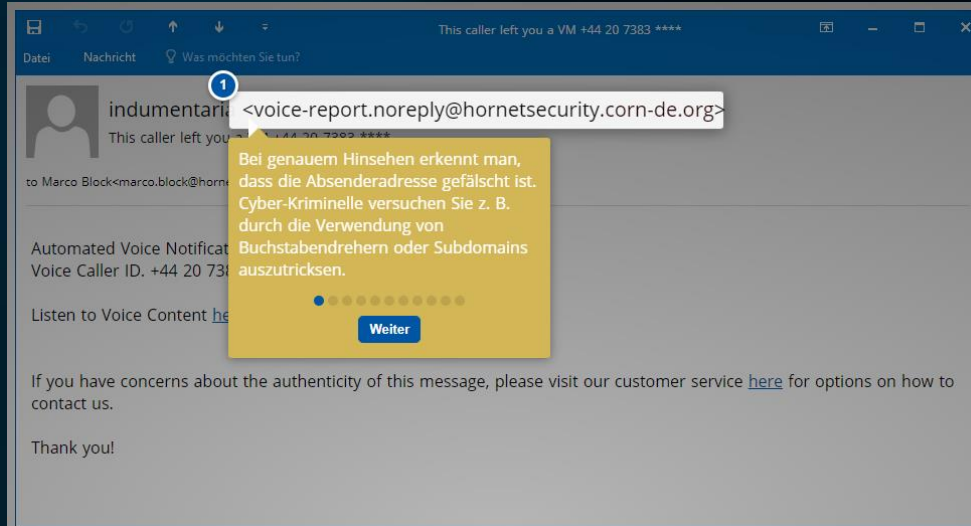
This caller left you a VM +44 20 7383 ****

Datei Nachricht Was möchten Sie tun?

indumentaria <voice-report.noreply@hornetsecurity.corn-de.org>

1

This caller left you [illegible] +44 20 7383 ****

to Marco Block<marco.block@horne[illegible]

Bei genauem Hinsehen erkennt man, dass die Absenderadresse gefälscht ist. Cyber-Kriminelle versuchen Sie z. B. durch die Verwendung von Buchstabendrehern oder Subdomains auszutricksen.

Weiter

Automated Voice Notificat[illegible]
Voice Caller ID. +44 20 738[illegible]

Listen to Voice Content he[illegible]

If you have concerns about the authenticity of this message, please visit our customer service here for options on how to contact us.

Thank you!